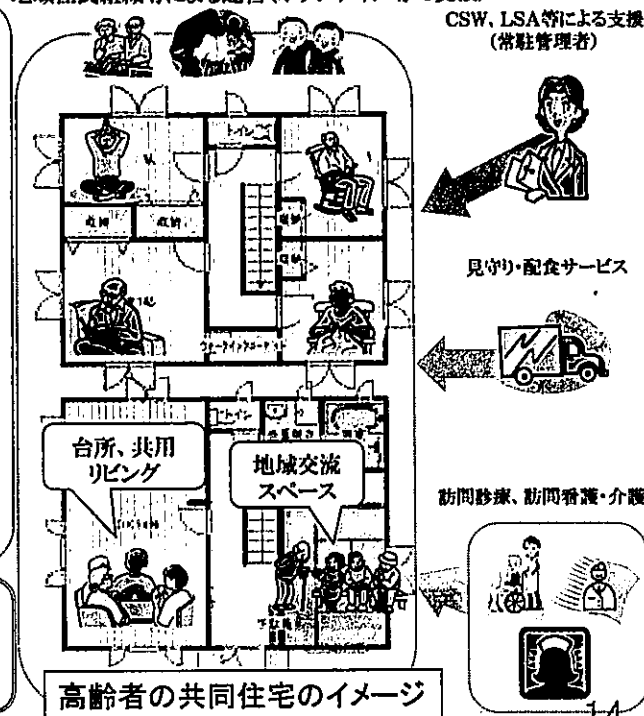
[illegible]による運営(ソーシャルビジネス的な手法)

CSW、LSA等による支援
(常駐管理者)

トイレ

収納

収納

収納

収納

ウォークインクローゼット

見守り・配食サービス

トイレ

台所、共用リビング

地域交流スペース

訪問診療、訪問看護・介護

高齢者の共同住宅のイメージ

14